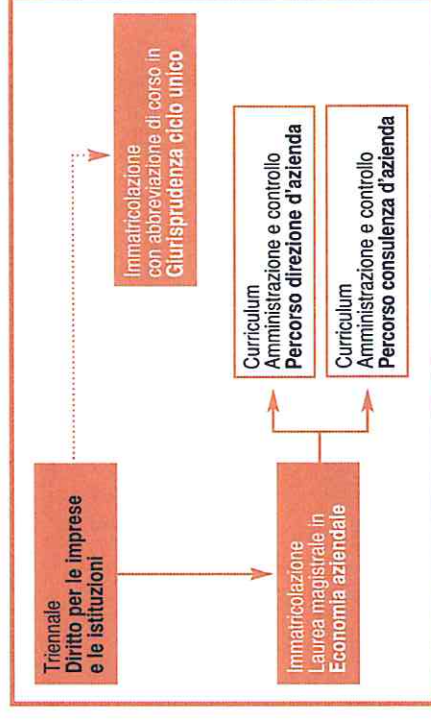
Triennale
**Diritto per le imprese e le istituzioni**

Immatricolazione con abbreviazione di corso in **Giurisprudenza ciclo unico**

Immatricolazione Laurea magistrale in **Economia aziendale**

Curriculum Amministrazione e controllo **Percorso direzione d'azienda**

Curriculum Amministrazione e controllo **Percorso consulenza d'azienda**